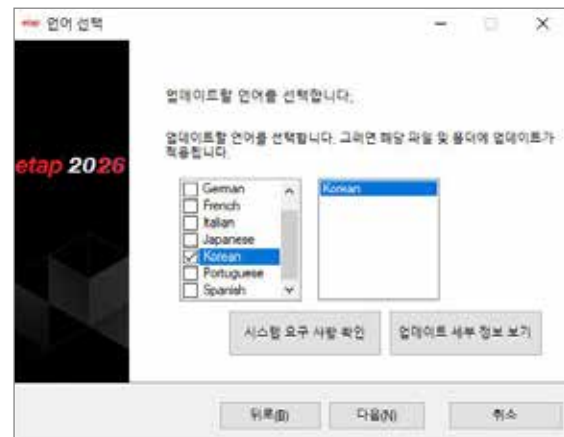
etap 언어 선택

업데이트할 언어를 선택합니다.

업데이트할 언어를 선택합니다. 그러면 해당 파일 및 폴더에 업데이트가 적용됩니다.

etap 2026

German
French
Italian
Japanese
Korean
Portuguese
Spanish

Korean

시스템 요구 사항 확인

업데이트 세부 정보 보기

뒤로(B)

다음(N)

취소